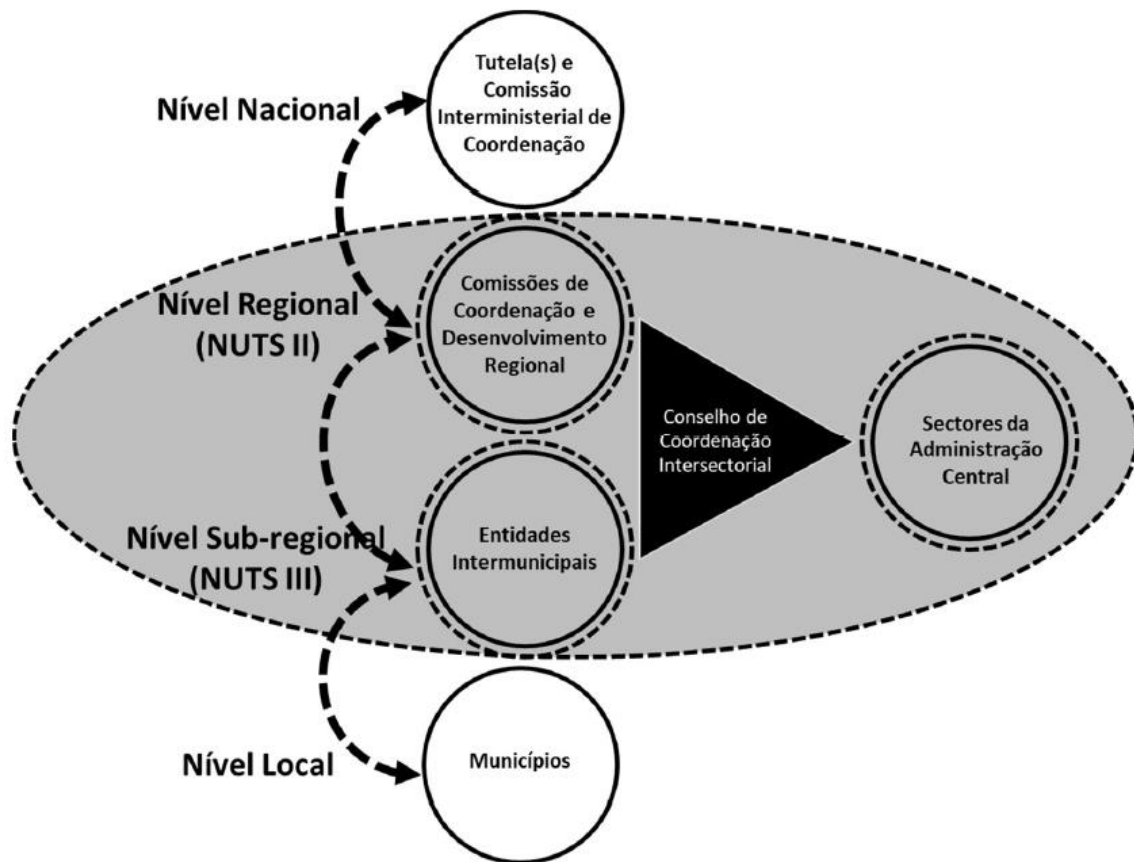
Nível Nacional

Tutela(s) e Comissão Interministerial de Coordenação

Nível Regional (NUTS II)

Comissões de Coordenação e Desenvolvimento Regional

Conselho de Coordenação Intersectorial

Sectores da Administração Central

Nível Sub-regional (NUTS III)

Entidades Intermunicipais

Nível Local

Municípios